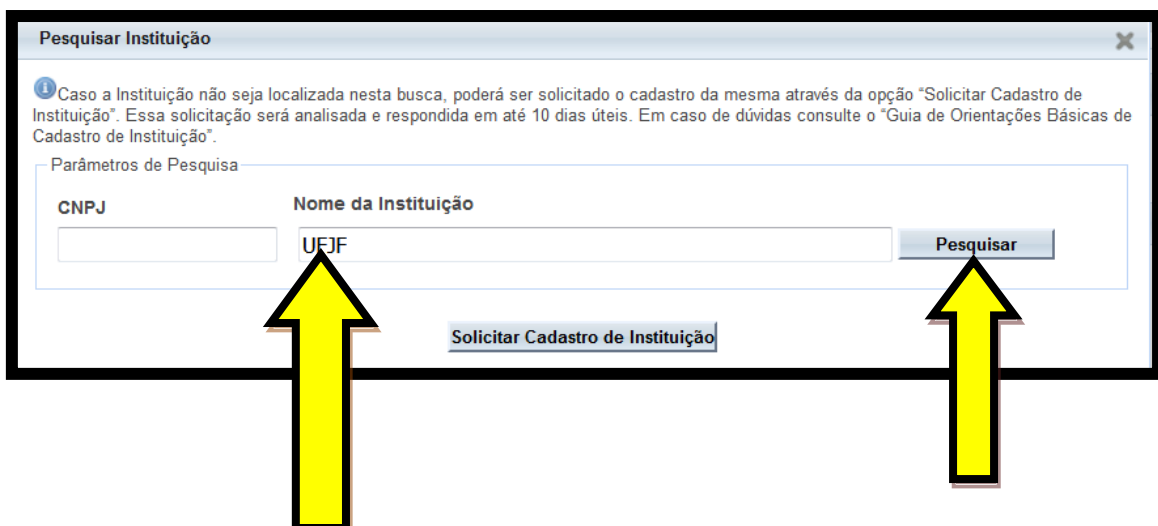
Pesquisar Instituição

Caso a Instituição não seja localizada nesta busca, poderá ser solicitado o cadastro da mesma através da opção "Solicitar Cadastro de Instituição". Essa solicitação será analisada e respondida em até 10 dias úteis. Em caso de dúvidas consulte o "Guia de Orientações Básicas de Cadastro de Instituição".

Parâmetros de Pesquisa

CNPJ

Nome da Instituição

UFJF

Pesquisar

Solicitar Cadastro de Instituição